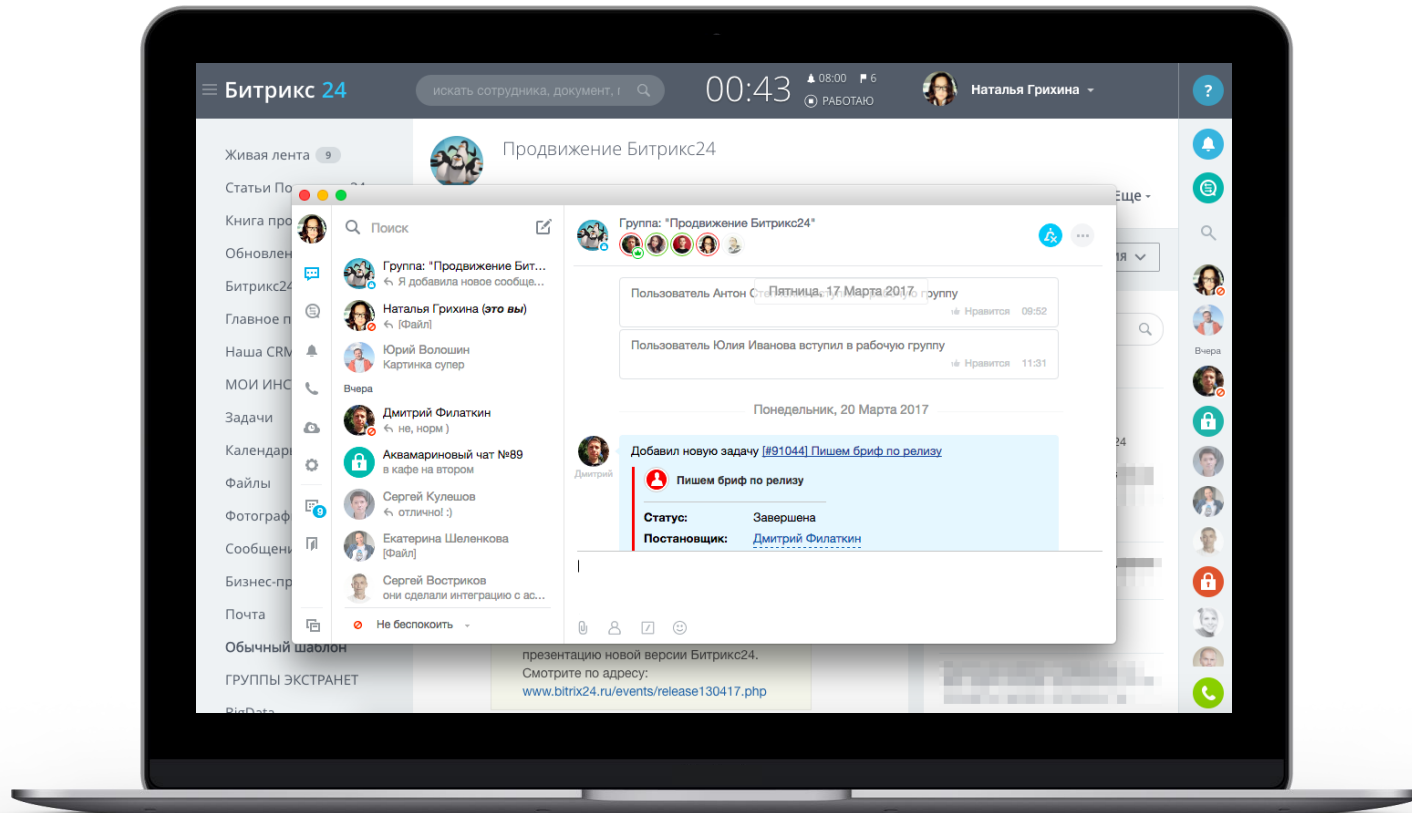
Битрикс 24
искать сотрудника, документ, г
00:43
08:00 6
РАБОТАЮ
Наталья Грихина
?

Живая лента 9
Статьи По
Книга про
Обновлен
Битрикс24
Главное п
Наша CRM
МОИ ИНС
Задачи
Календар
Файлы
Фотограф
Сообщени
Бизнес-пр
Почта
Обычный шаблон
ГРУППЫ ЭКСТРАНЕТ
BigData

Продвижение Битрикс24
Еще

Поиск
Группа: "Продвижение Бит...
Я добавила новое сообще...
Наталья Грихина (это вы)
[Файл]
Юрий Волошин
Картинка супер
Вчера
Дмитрий Филаткин
не, норм )
Аквамариновый чат №89
в кафе на втором
Сергей Кулешов
отлично! :)
Екатерина Шеленкова
[Файл]
Сергей Вострихов
они сделали интеграцию с ас...
Не беспокоить
9

Группа: "Продвижение Битрикс24"
Пятница, 17 Марта 2017
Пользователь Антон Ст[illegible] группу
Нравится 09:52
Пользователь Юлия Иванова вступил в рабочую группу
Нравится 11:31
Понедельник, 20 Марта 2017
Дмитрий
Добавил новую задачу [#91044] Пишем бриф по релизу
Пишем бриф по релизу
Статус: Завершена
Постановщик: Дмитрий Филаткин

презентацию новой версии Битрикс24.
Смотрите по адресу:
www.bitrix24.ru/events/release130417.php

Вчера